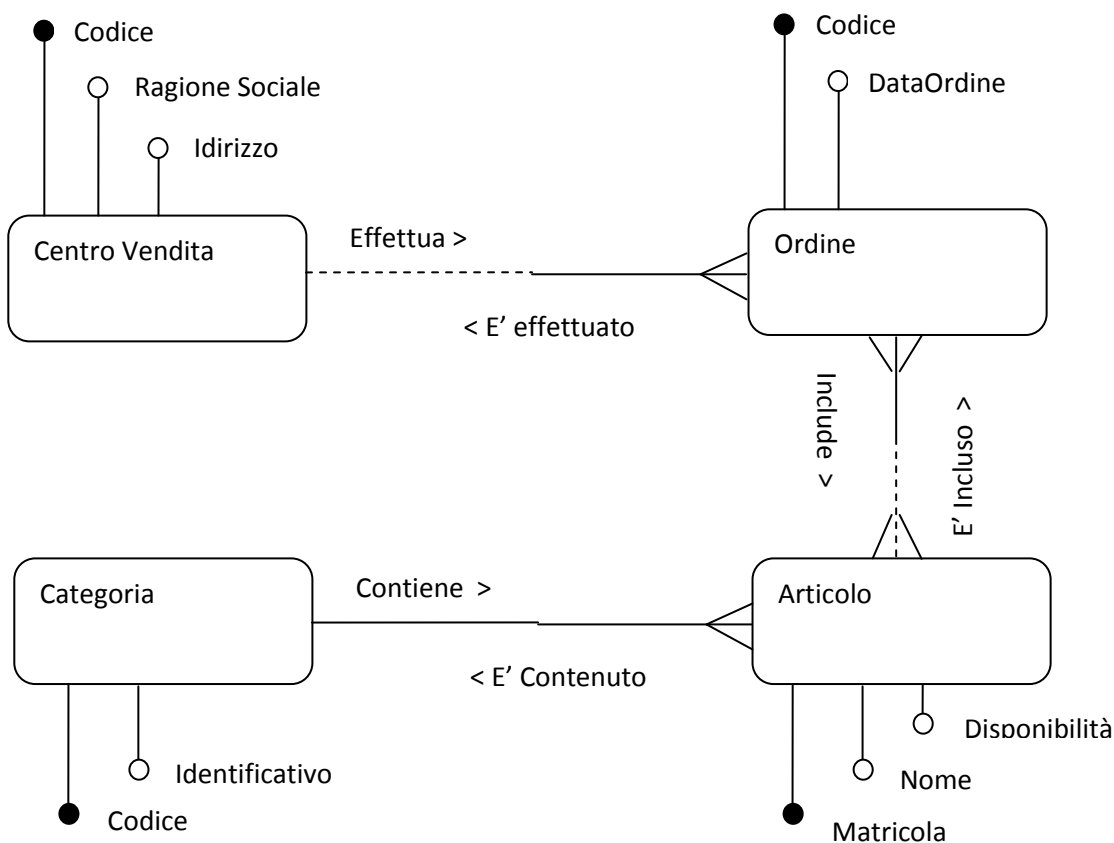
Codice

Ragione Sociale

Idirizzo

Codice

DataOrdine

Centro Vendita

Effettua >

< E' effettuato

Ordine

Include <

E' Incluso >

Categoria

Contiene >

< E' Contenuto

Articolo

Disponibilità

Identificativo

Nome

Codice

Matricola